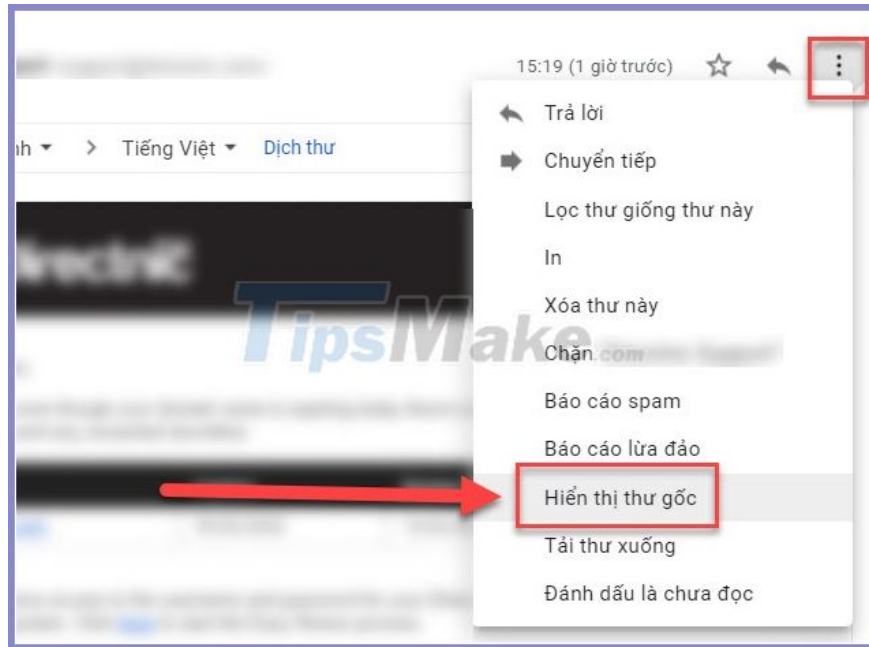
15:19 (1 giờ trước)

nh ▾ > Tiếng Việt ▾ Dịch thư

Trả lời
Chuyển tiếp
Lọc thư giống thư này
In
Xóa thư này
Chặn
Báo cáo spam
Báo cáo lừa đảo
Hiển thị thư gốc
Tải thư xuống
Đánh dấu là chưa đọc

TipsMake.com